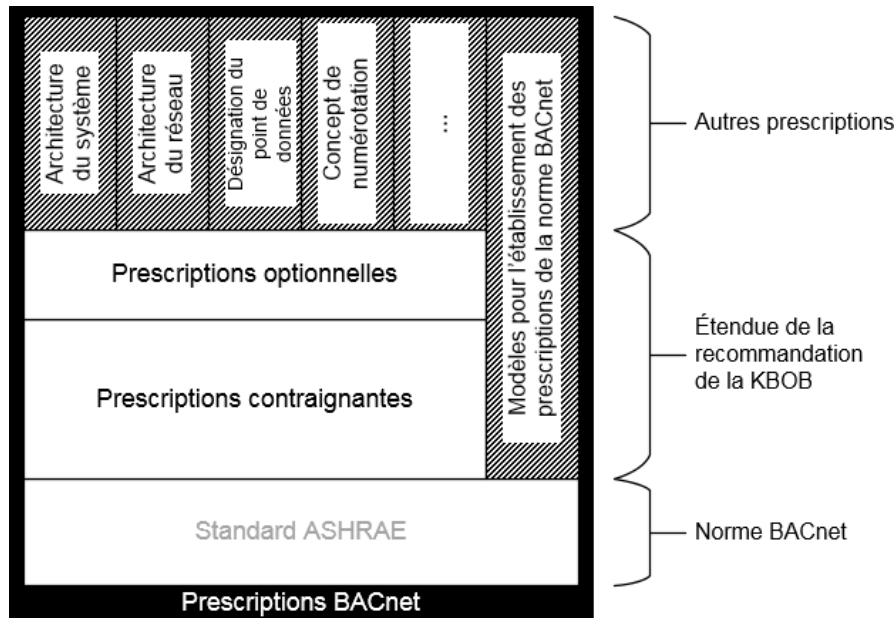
Architecture du système

Architecture du réseau

Désignation du point de données

Concept de numérotation

...

Modèles pour l'établissement des prescriptions de la norme BACnet

Autres prescriptions

Prescriptions optionnelles

Prescriptions contraignantes

Étendue de la recommandation de la KBOB

Standard ASHRAE

Norme BACnet

Prescriptions BACnet